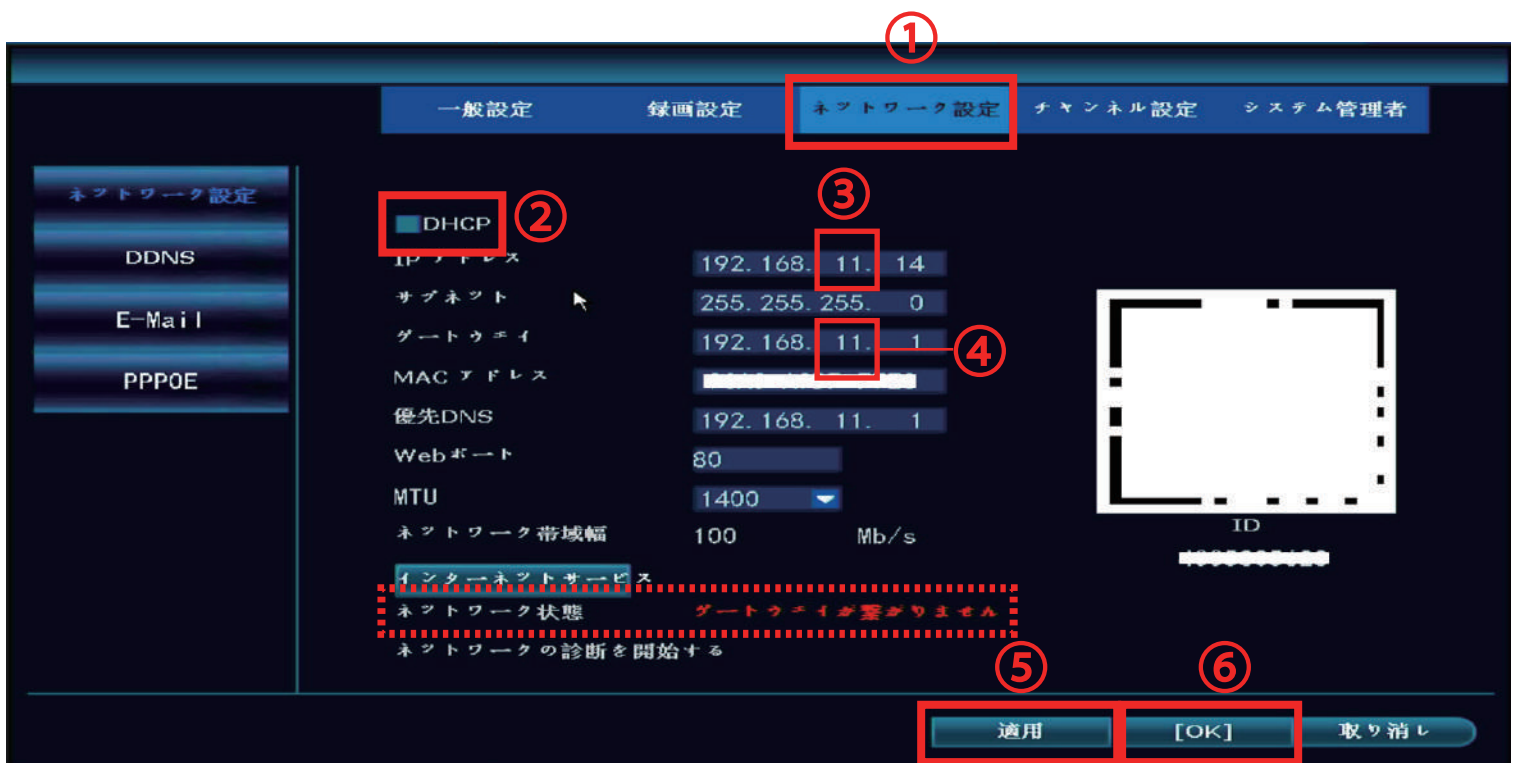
①

一般設定 録画設定 ネットワーク設定 チャンネル設定 システム管理者

ネットワーク設定
DDNS
E-Mail
PPPOE

DHCP ②

③

IPアドレス 192. 168. 11. 14
サブネット 255. 255. 255. 0
ゲートウェイ 192. 168. 11. 1 ④
MAC アドレス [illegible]
優先DNS 192. 168. 11. 1
Webポート 80
MTU 1400
ネットワーク帯域幅 100 Mb/s

インターネットサービス
ネットワーク状態 ゲートウェイが繋がりません
ネットワークの診断を開始する

ID
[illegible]

⑤ ⑥

適用 [OK] 取り消し